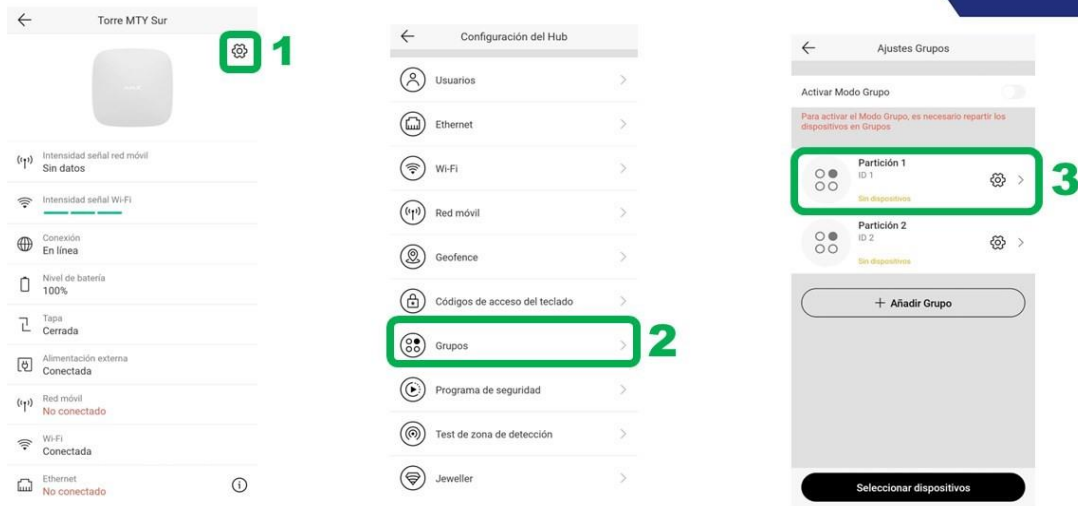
Torre MTY Sur

1

Intensidad señal red móvil
Sin datos

Intensidad señal Wi-Fi

Conexión
En línea

Nivel de batería
100%

Tapa
Cerrada

Alimentación externa
Conectada

Red móvil
No conectado

Wi-Fi
Conectada

Ethernet
No conectado

Configuración del Hub

Usuarios

Ethernet

Wi-Fi

Red móvil

Geofence

Códigos de acceso del teclado

Grupos

2

Programa de seguridad

Test de zona de detección

Jeweller

Ajustes Grupos

Activar Modo Grupo

Para activar el Modo Grupo, es necesario repartir los dispositivos en Grupos

Partición 1
ID 1
Sin dispositivos

3

Partición 2
ID 2
Sin dispositivos

+ Añadir Grupo

Seleccionar dispositivos